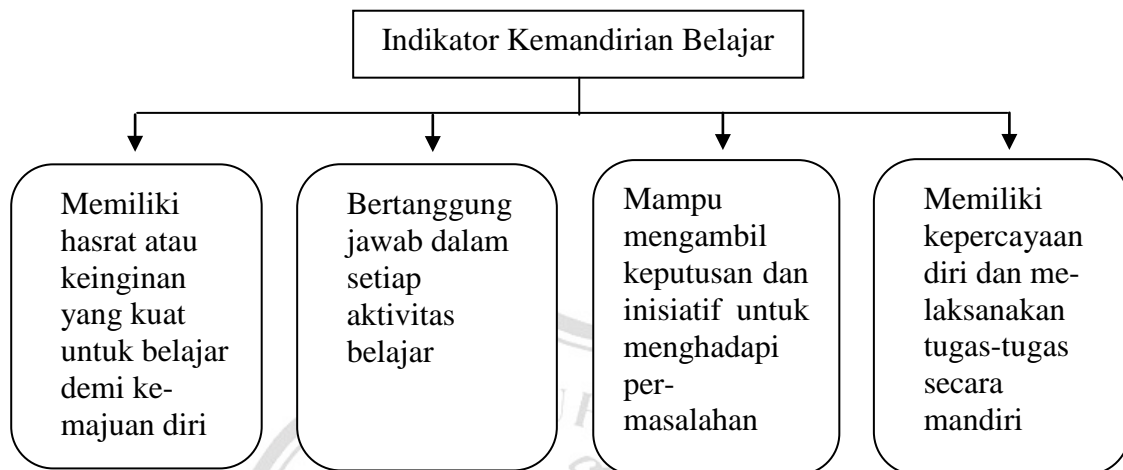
Indikator Kemandirian Belajar

Memiliki hasrat atau keinginan yang kuat untuk belajar demi kemajuan diri

Bertanggung jawab dalam setiap aktivitas belajar

Mampu mengambil keputusan dan inisiatif untuk menghadapi permasalahan

Memiliki kepercayaan diri dan melaksanakan tugas-tugas secara mandiri